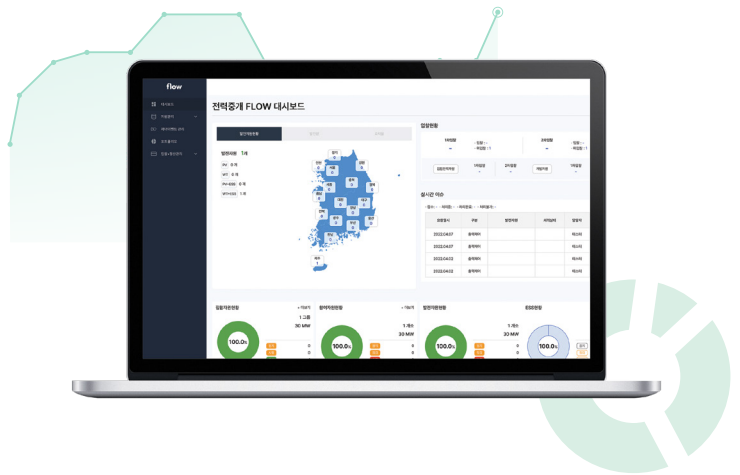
flow

flow

대시보드

전력중개 FLOW 대시보드

발전자원현황

입찰현황

실시간 이슈

2022.04.07

2022.04.07

2022.04.22

2022.04.22

2022.04.22

입찰자원현황

참여자원현황

발전자원현황

ESS현황

100.0%

100.0%

100.0%

100.0%

1 그룹

30 MW

1 개소

30 MW

1 개소

30 MW

제주

1